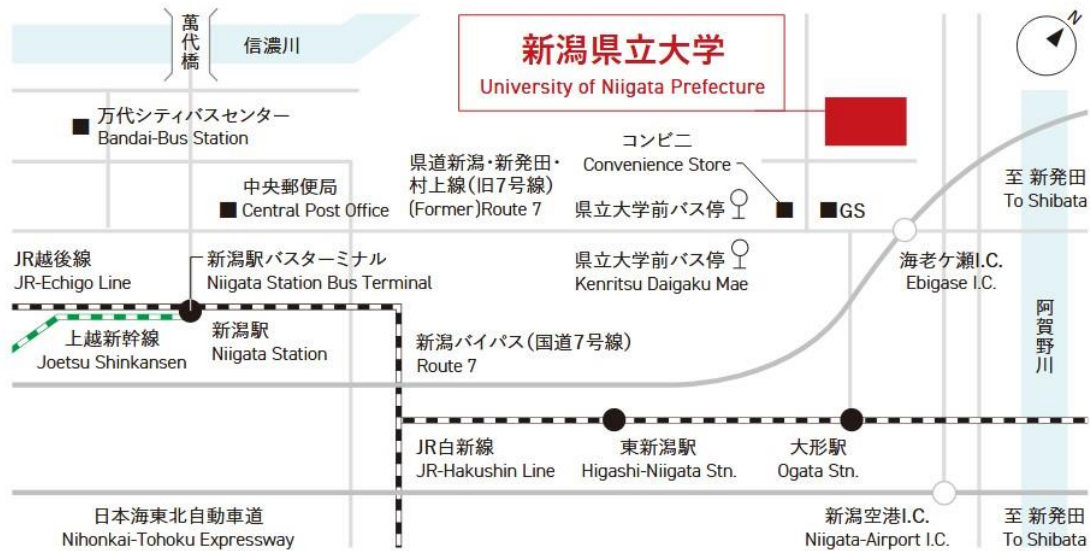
萬代橋

信濃川

新潟県立大学
University of Niigata Prefecture

万代シティバスセンター
Bandai-Bus Station

コンビニ
Convenience Store

県道新潟・新発田・村上線(旧7号線)
(Former)Route 7

中央郵便局
Central Post Office

県立大学前バス停

GS

至 新発田
To Shibata

JR越後線
JR-Echigo Line

新潟駅バスターミナル
Niigata Station Bus Terminal

県立大学前バス停
Kenritsu Daigaku Mae

海老ケ瀬I.C.
Ebigase I.C.

上越新幹線
Joetsu Shinkansen

新潟駅
Niigata Station

新潟バイパス(国道7号線)
Route 7

阿賀野川

JR白新線
JR-Hakushin Line

東新潟駅
Higashi-Niigata Stn.

大形駅
Ogata Stn.

日本海東北自動車道
Nihonkai-Tohoku Expressway

新潟空港I.C.
Niigata-Airport I.C.

至 新発田
To Shibata